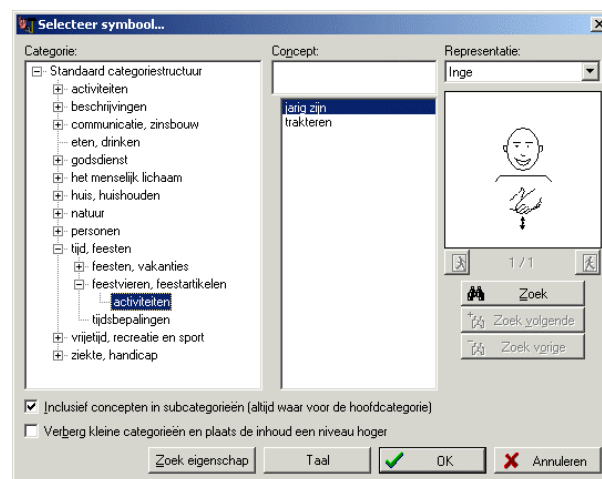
Selecteer symbool...

Categorie:
Standaard categoriestructuur
activiteiten
beschrijvingen
communicatie, zinsbouw
eten, drinken
godsdienst
het menselijk lichaam
huis, huishouden
natuur
personen
tijd, feesten
feesten, vakanties
feestvieren, feestartikelen
activiteiten
tijdsbepalingen
vrijetijd, recreatie en sport
ziekte, handicap

Concept:
jarig zijn
trakteren

Representatie:
Inge

1 / 1

Zoek
Zoek volgende
Zoek vorige

Inclusief concepten in subcategorieën (altijd waar voor de hoofdcategorie)
Verberg kleine categorieën en plaats de inhoud een niveau hoger

Zoek eigenschap
Taal
OK
Annuleren